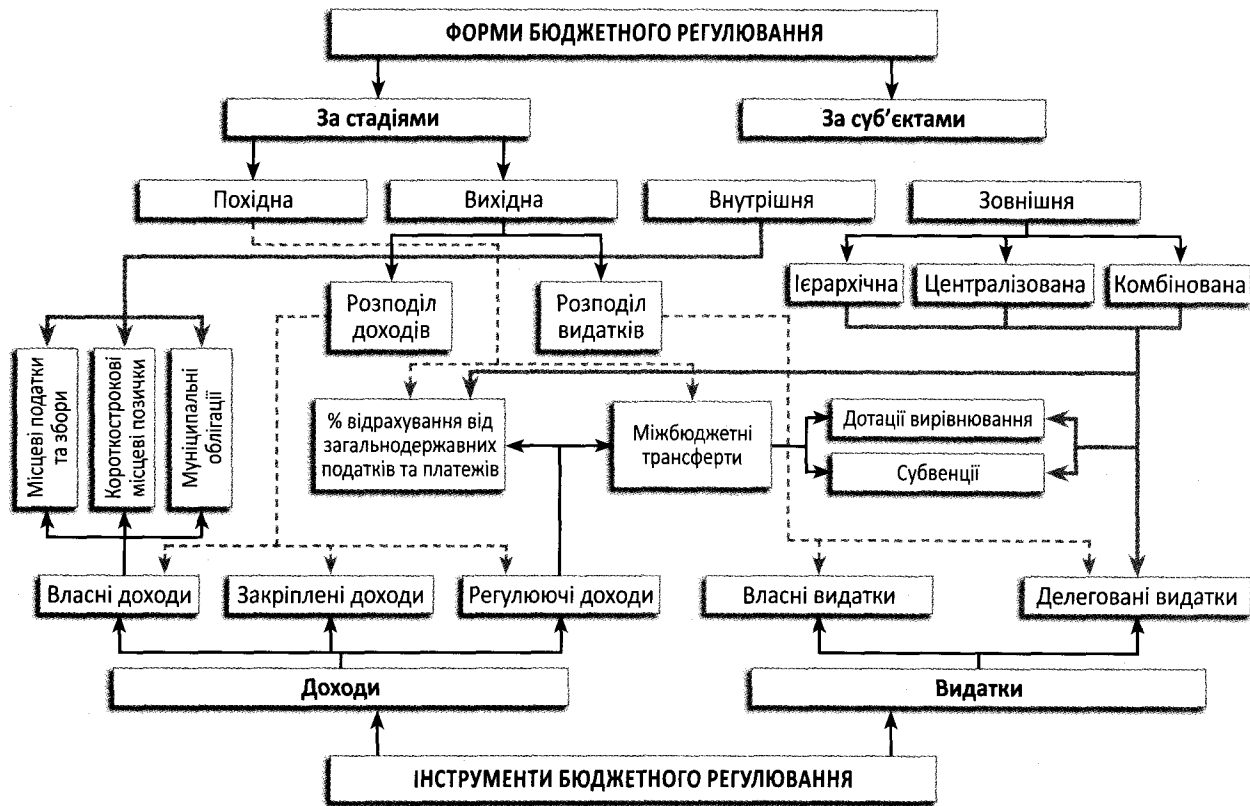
ФОРМИ БЮДЖЕТНОГО РЕГУЛЮВАННЯ

За стадіями

За суб'єктами

Похідна

Вихідна

Внутрішня

Зовнішня

Ієрархічна

Централізована

Комбінована

Розподіл доходів

Розподіл видатків

Місцеві податки та збори

Короткострокові місцеві позички

Муніципальні облігації

% відрахування від загальнодержавних податків та платежів

Міжбюджетні трансферти

Дотації вирівнювання

Субвенції

Власні доходи

Закріплені доходи

Регулюючі доходи

Власні видатки

Делеговані видатки

Доходи

Видатки

ІНСТРУМЕНТИ БЮДЖЕТНОГО РЕГУЛЮВАННЯ